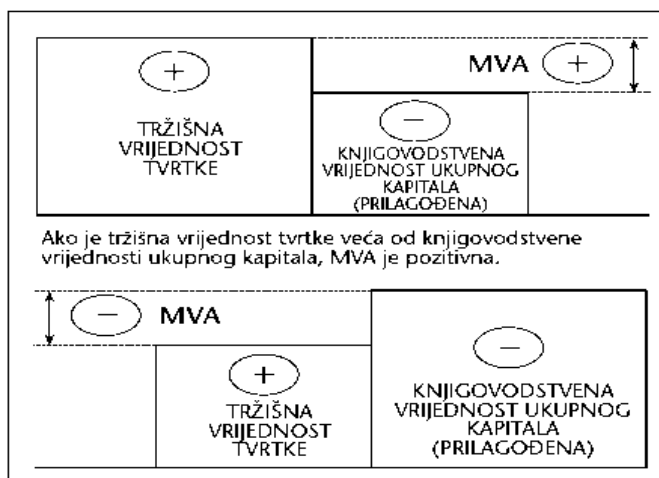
+

TRŽIŠNA VRIJEDNOST TVRTKE

MVA +

−

KNJIGOVODSTVENA VRIJEDNOST UKUPNOG KAPITALA (PRILAGOĐENA)

Ako je tržišna vrijednost tvrtke veća od knjigovodstvene vrijednosti ukupnog kapitala, MVA je pozitivna.

− MVA

+

TRŽIŠNA VRIJEDNOST TVRTKE

−

KNJIGOVODSTVENA VRIJEDNOST UKUPNOG KAPITALA (PRILAGOĐENA)